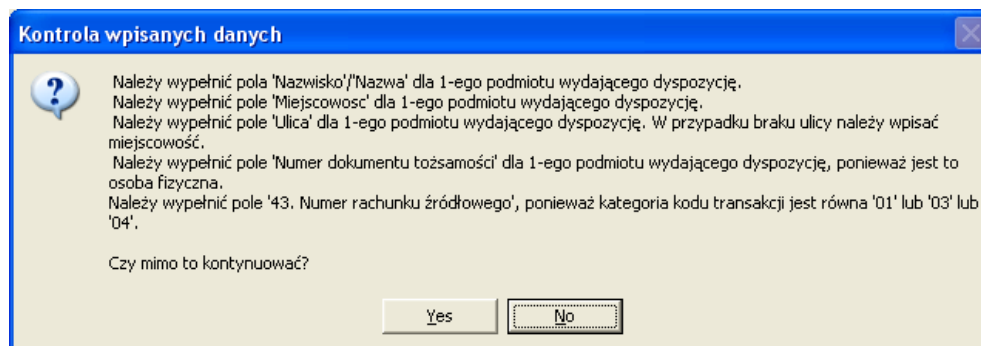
Kontrola wpisanych danych

Należy wypełnić pola 'Nazwisko'/'Nazwa' dla 1-ego podmiotu wydającego dyspozycję.
Należy wypełnić pole 'Miejscowosc' dla 1-ego podmiotu wydającego dyspozycję.
Należy wypełnić pole 'Ulica' dla 1-ego podmiotu wydającego dyspozycję. W przypadku braku ulicy należy wpisać miejscowość.
Należy wypełnić pole 'Numer dokumentu tożsamości' dla 1-ego podmiotu wydającego dyspozycję, ponieważ jest to osoba fizyczna.
Należy wypełnić pole '43. Numer rachunku źródłowego', ponieważ kategoria kodu transakcji jest równa '01' lub '03' lub '04'.

Czy mimo to kontynuować?

Yes
No